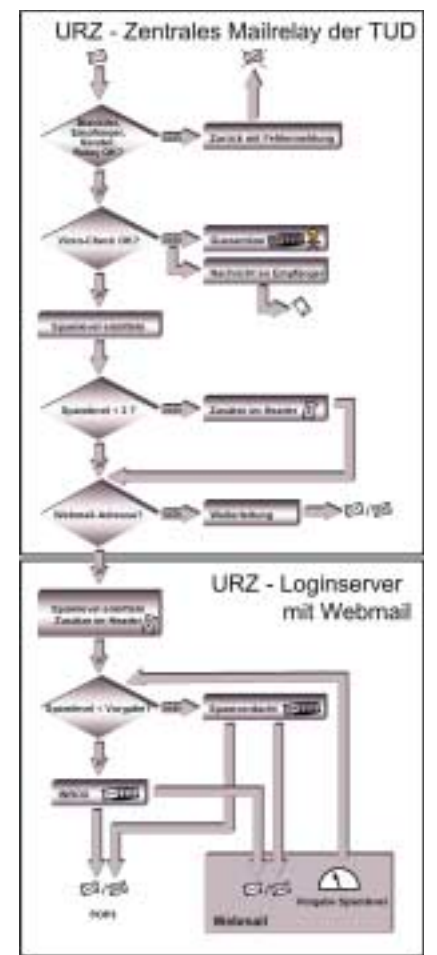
URZ - Zentrales Mailrelay der TUD

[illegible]

Zurück mit Fehlermeldung

Virus-Check OK?

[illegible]

Nachricht an Empfänger

Spamlevel ermitteln

Spamlevel > 3 ?

Zusatz im Header

Webmail-Adresse?

Weiterleitung

URZ - Loginserver mit Webmail

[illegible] Zusatz im Header

Spamlevel > Vorgabe?

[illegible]

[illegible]

POP3

Vorgabe Spamlevel

Webmail